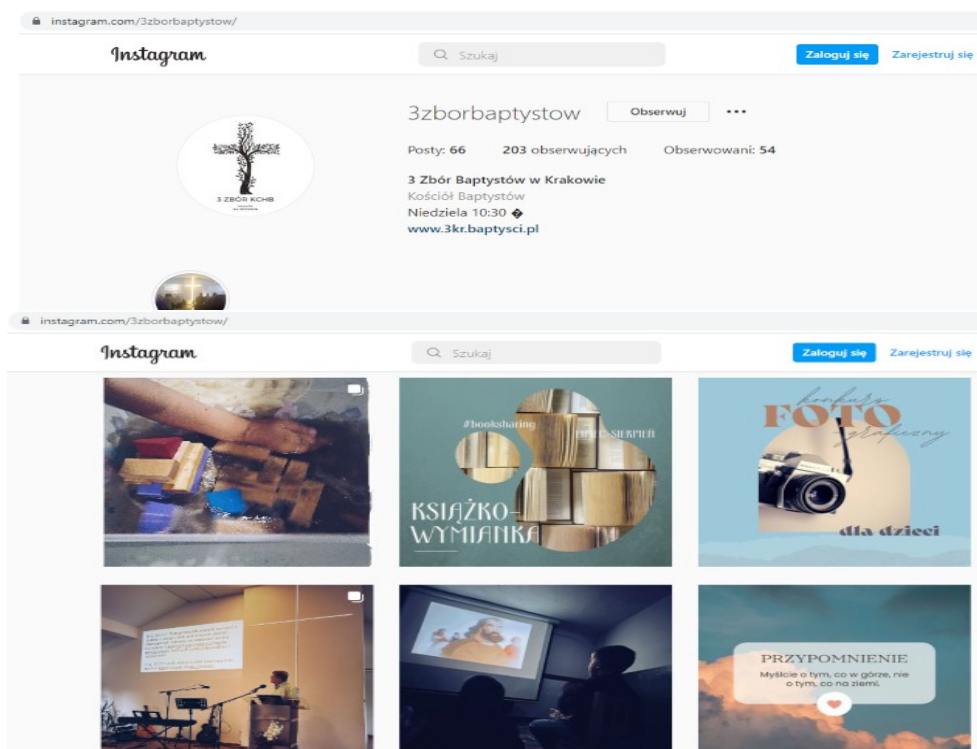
instagram.com/3zborbaptystow/

Instagram

Szukaj

Zaloguj się Zarejestruj się

3 ZBÓR KCHB

3zborbaptystow Obserwuj ...

Posty: 66 203 obserwujących Obserwowani: 54

3 Zbór Baptystów w Krakowie
Kościół Baptystów
Niedziela 10:30 �
www.3kr.baptysci.pl

instagram.com/3zborbaptystow/

Instagram

Szukaj

Zaloguj się Zarejestruj się

#booksharing

LIPIEC - SIERPIEŃ

KSIĄŻKO-WYMIANKA

konkurs FOTO graficzny

dla dzieci

PRZYPOMNIENIE

Myślcie o tym, co w górze, nie o tym, co na ziemi.